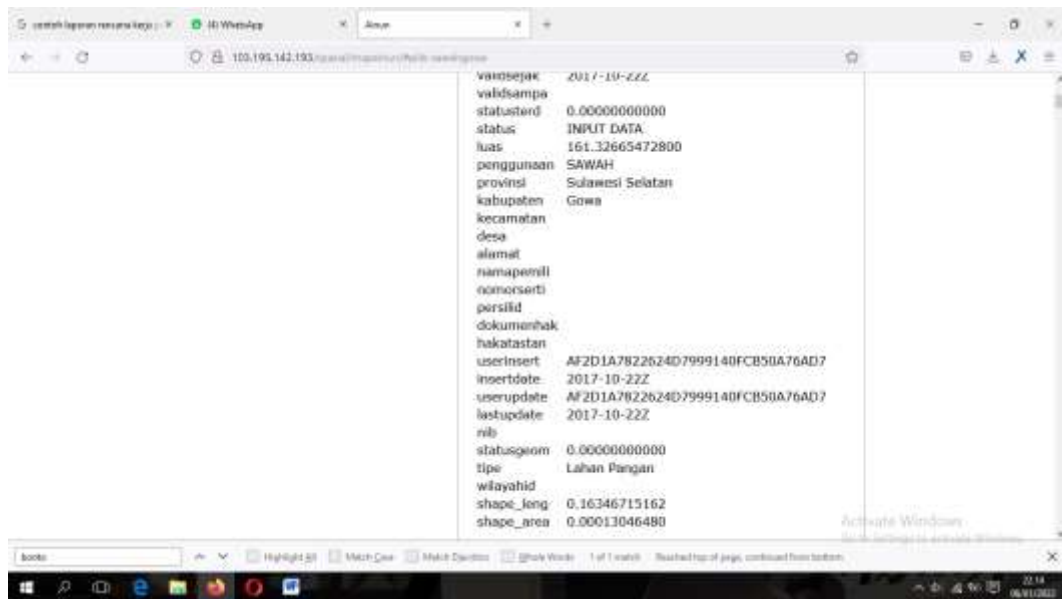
contoh laporan rencana kerja | (4) WhatsApp | Anun

103.195.142.193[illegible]

| | |
|---|---|
| validsejak | 2017-10-22Z |
| validsampa | |
| statusterd | 0.00000000000 |
| status | INPUT DATA |
| luas | 161.32665472800 |
| penggunaan | SAWAH |
| provinsi | Sulawesi Selatan |
| kabupaten | Gowa |
| kecamatan | |
| desa | |
| alamat | |
| namapemili | |
| nomorserti | |
| persilid | |
| dokumenhak | |
| hakatastan | |
| userinsert | AF2D1A7822624D7999140FCB50A76AD7 |
| insertdate | 2017-10-22Z |
| userupdate | AF2D1A7822624D7999140FCB50A76AD7 |
| lastupdate | 2017-10-22Z |
| nib | |
| statusgeom | 0.00000000000 |
| tipe | Lahan Pangan |
| wilayahid | |
| shape_leng | 0.16346715162 |
| shape_area | 0.00013046480 |

Activate Windows
Go to Settings to activate Windows.

books | Highlight All | Match Case | Match Diacritics | Whole Words | 1 of 1 match | Reached top of page, continued from bottom

22.14
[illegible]